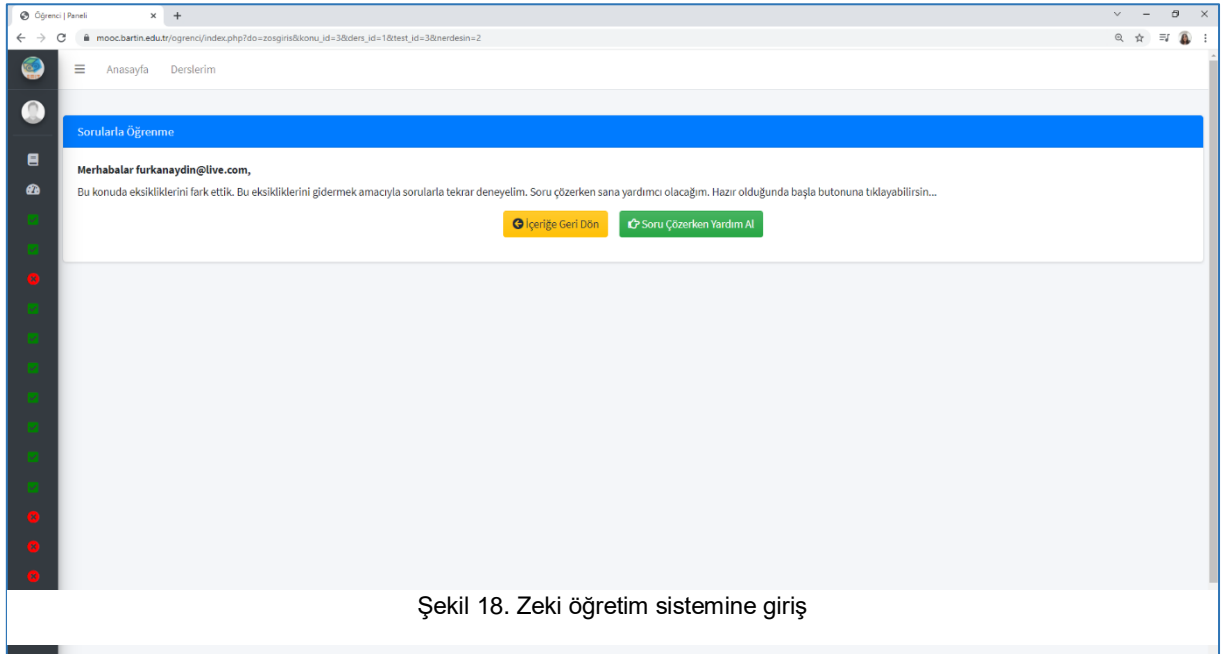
Öğrenci | Paneli
mooc.bartin.edu.tr/ogrenci/index.php?do=zosgiris&konu_id=3&ders_id=1&test_id=3&nerdesin=2

Anasayfa Derslerim

Sorularla Öğrenme

Merhabalar furkanaydin@live.com,

Bu konuda eksikliklerini fark ettik. Bu eksikliklerini gidermek amacıyla sorularla tekrar deneyelim. Soru çözerken sana yardımcı olacağım. Hazır olduğunda başla butonuna tıklayabilirsin...

İçeriğe Geri Dön Soru Çözerken Yardım Al

Şekil 18. Zeki öğretim sistemine giriş